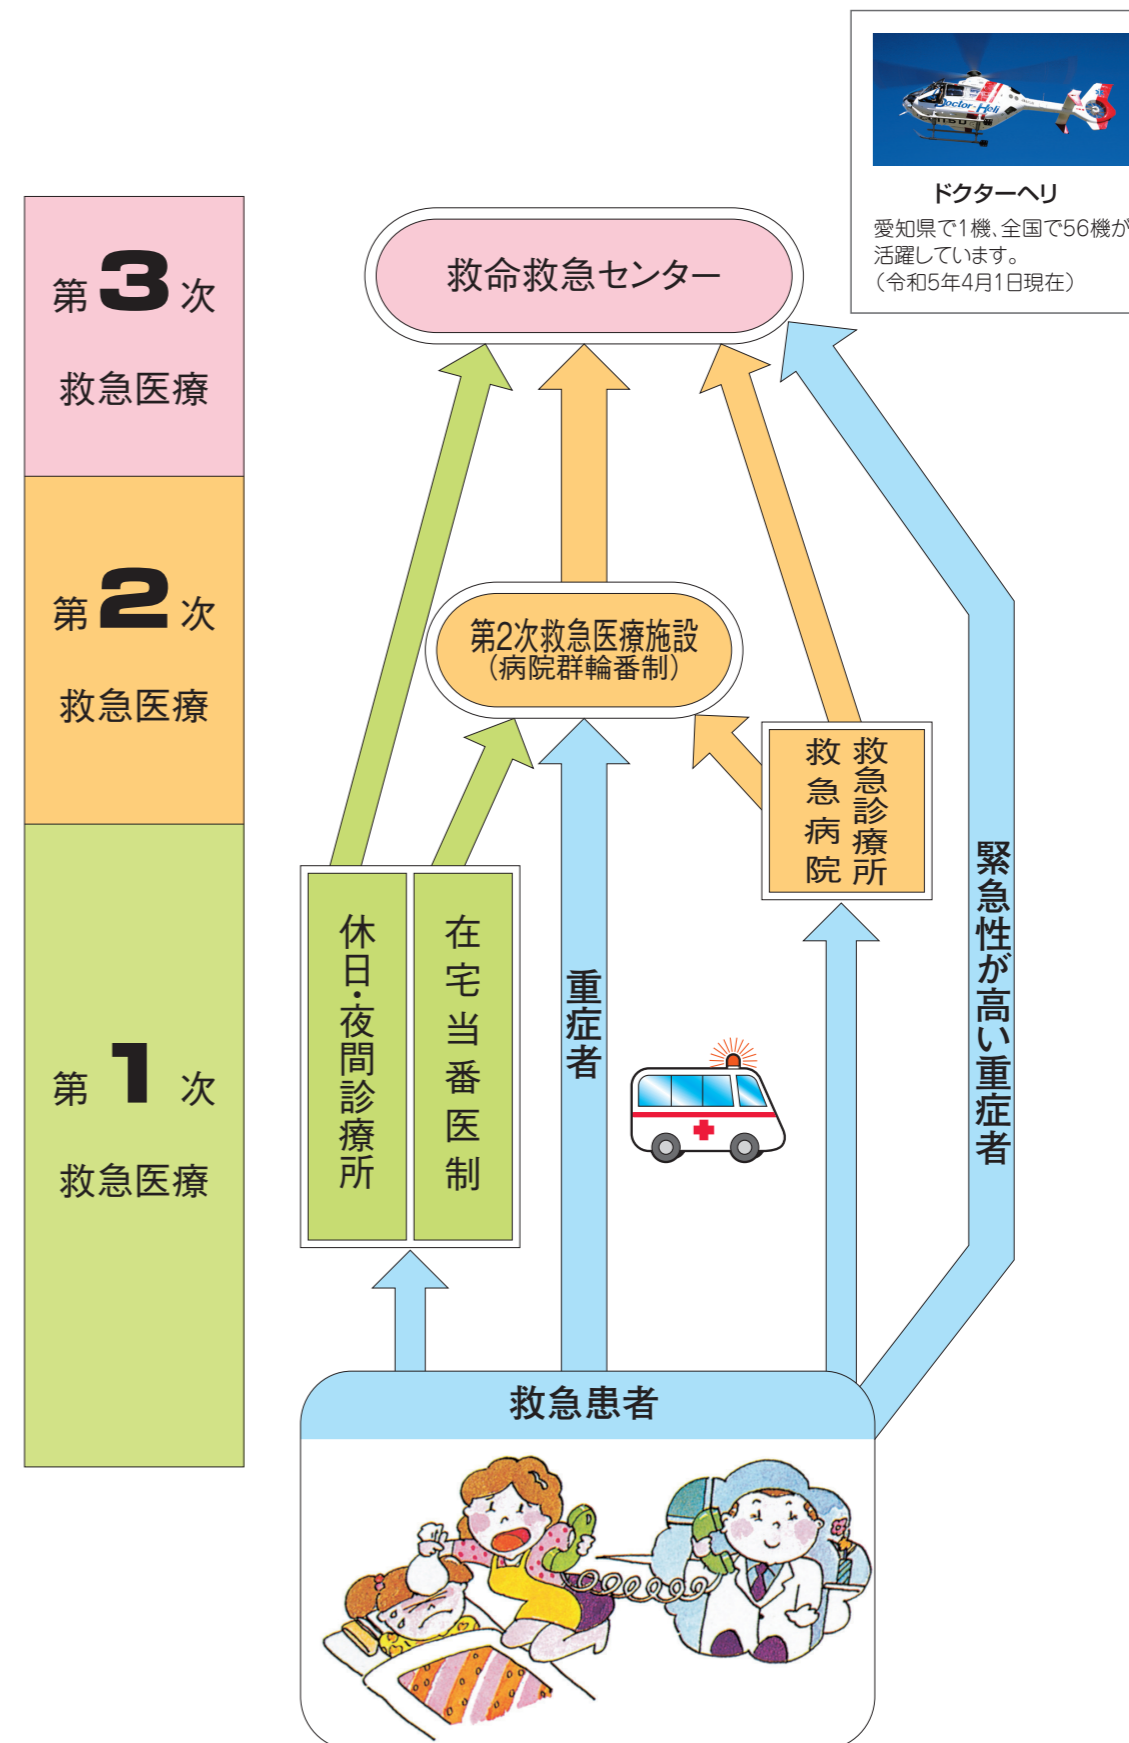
Doctor-Heli

ドクターヘリ

愛知県で1機、全国で56機が活躍しています。
（令和5年4月1日現在）

第3次
救急医療

第2次
救急医療

第1次
救急医療

救命救急センター

第2次救急医療施設
（病院群輪番制）

救急病院

救急診療所

休日・夜間診療所

在宅当番医制

重症者

緊急性が高い重症者

救急患者